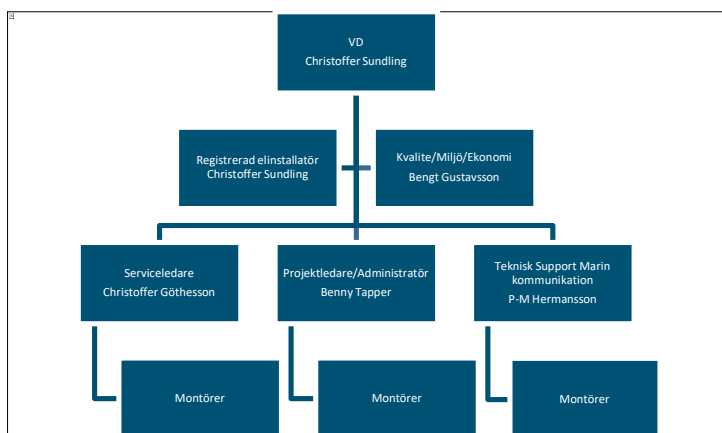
VD
Christoffer Sundling

Registrerad elinstallatör
Christoffer Sundling

Kvalite/Miljö/Ekonomi
Bengt Gustavsson

Serviceledare
Christoffer Göthesson

Projektledare/Administratör
Benny Tapper

Teknisk Support Marin kommunikation
P-M Hermansson

Montörer

Montörer

Montörer